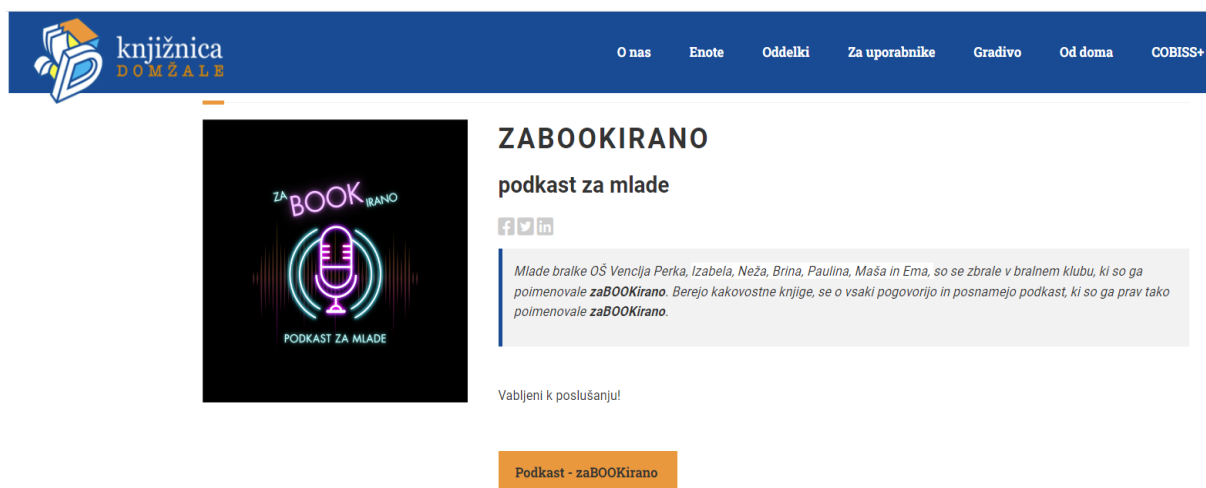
knjižnica
DOMŽALE

O nas
Enote
Oddelki
Za uporabnike
Gradivo
Od doma
COBISS+

ZA BOOK IRANO
PODKAST ZA MLADE

ZABOOKIRANO

podkast za mlade

Mlade bralke OŠ Venclja Perka, Izabela, Neža, Brina, Paulina, Maša in Ema, so se zbrale v bralnem klubu, ki so ga poimenovale **zaBOOKirano**. Berejo kakovostne knjige, se o vsaki pogovorijo in posnamejo podkast, ki so ga prav tako poimenovale **zaBOOKirano**.

Vabljeni k poslušanju!

Podkast - zaBOOKirano